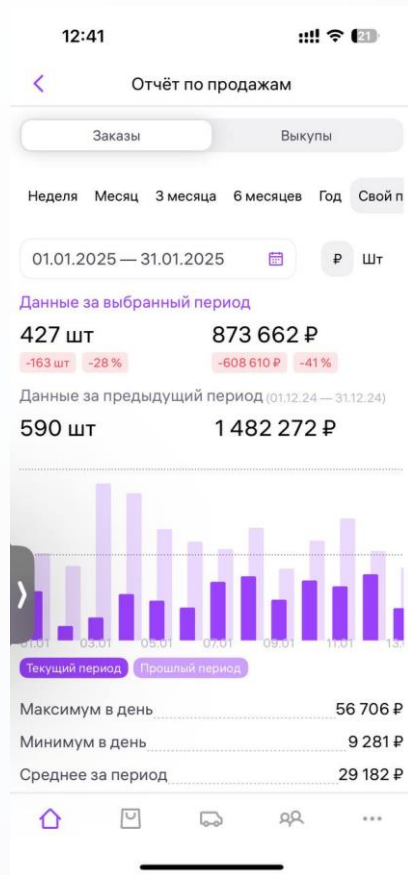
12:41

21

<

Отчёт по продажам

Заказы

Выкупы

Неделя Месяц 3 месяца 6 месяцев Год Свой п

01.01.2025 — 31.01.2025

₽ Шт

Данные за выбранный период

427 шт

-163 шт -28 %

873 662 ₽

-608 610 ₽ -41 %

Данные за предыдущий период (01.12.24 — 31.12.24)

590 шт

1 482 272 ₽

01.01 03.01 05.01 07.01 09.01 11.01 13.

Текущий период Прошлый период

Максимум в день 56 706 ₽

Минимум в день 9 281 ₽

Среднее за период 29 182 ₽